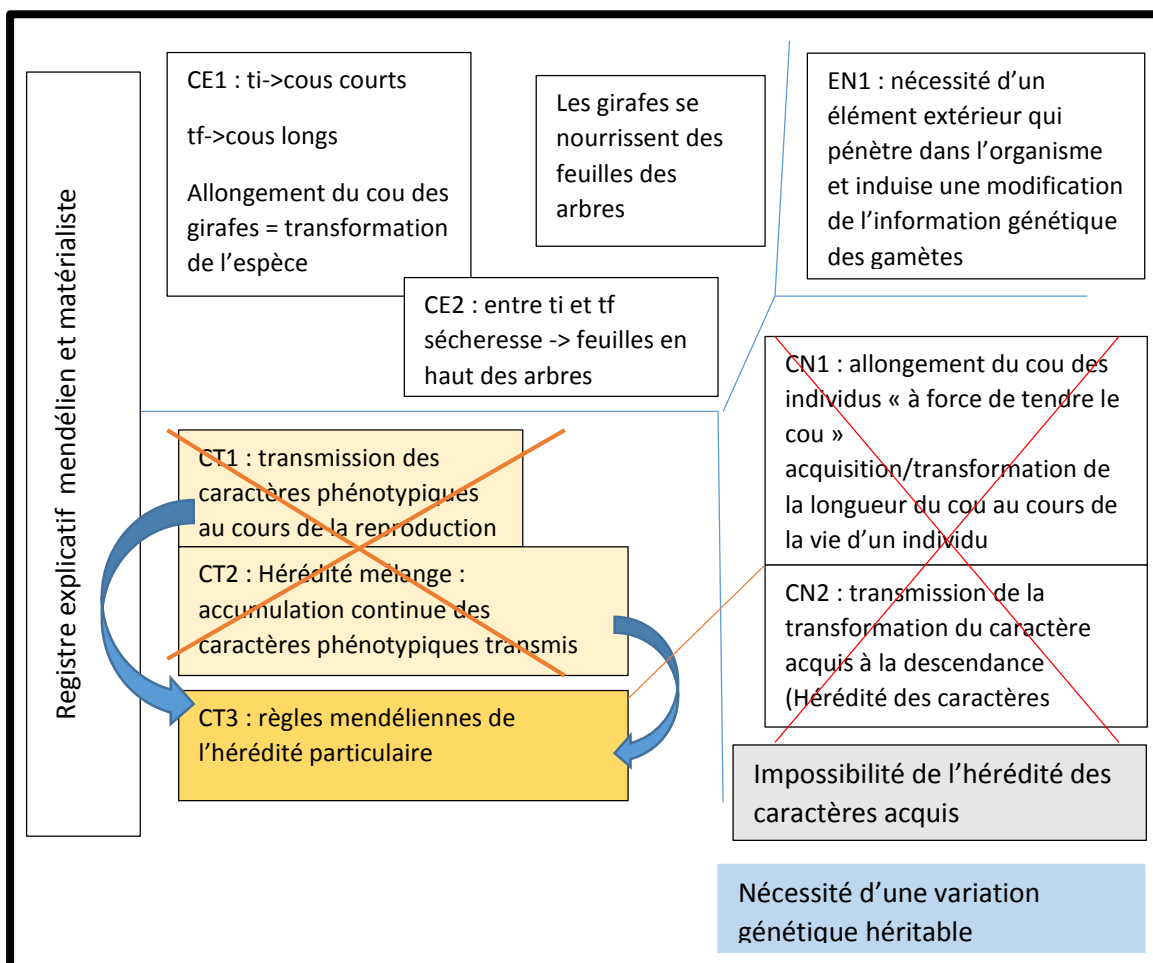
Registre explicatif mendélien et matérialiste

CE1 : ti->cous courts

tf->cous longs

Allongement du cou des girafes = transformation de l'espèce

Les girafes se nourrissent des feuilles des arbres

EN1 : nécessité d'un élément extérieur qui pénètre dans l'organisme et induise une modification de l'information génétique des gamètes

CE2 : entre ti et tf sécheresse -> feuilles en haut des arbres

CN1 : allongement du cou des individus « à force de tendre le cou » acquisition/transformation de la longueur du cou au cours de la vie d'un individu

CT1 : transmission des caractères phénotypiques au cours de la reproduction

CT2 : Hérédité mélange : accumulation continue des caractères phénotypiques transmis

CN2 : transmission de la transformation du caractère acquis à la descendance (Hérédité des caractères

CT3 : règles mendéliennes de l'hérédité particulaire

Impossibilité de l'hérédité des caractères acquis

Nécessité d'une variation génétique héritable